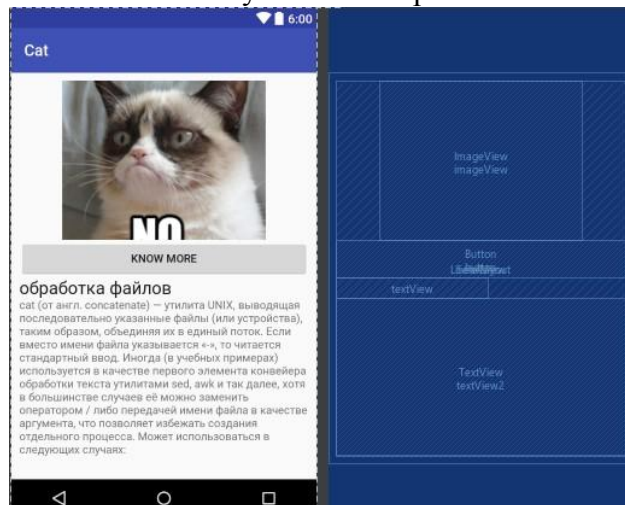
6:00

Cat

NO

KNOW MORE

обработка файлов

cat (от англ. concatenate) — утилита UNIX, выводящая последовательно указанные файлы (или устройства), таким образом, объединяя их в единый поток. Если вместо имени файла указывается «-», то читается стандартный ввод. Иногда (в учебных примерах) используется в качестве первого элемента конвейера обработки текста утилитами sed, awk и так далее, хотя в большинстве случаев её можно заменить оператором / либо передачей имени файла в качестве аргумента, что позволяет избежать создания отдельного процесса. Может использоваться в следующих случаях:

ImageView
imageView

Button
LinearLayout

textView

TextView
textView2